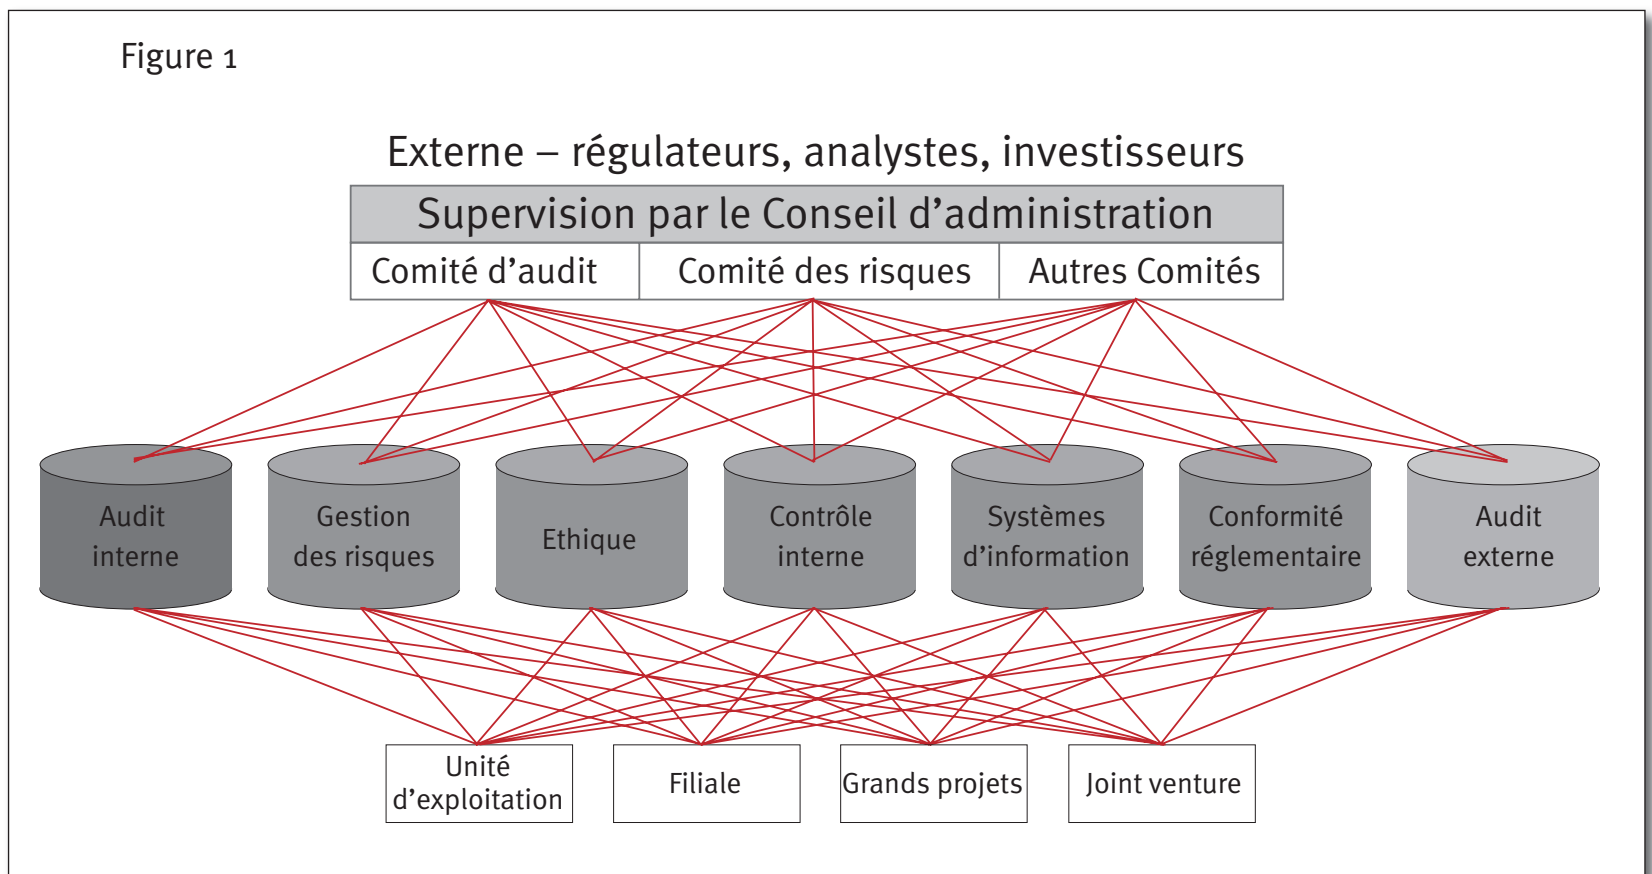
Figure 1

Externe – régulateurs, analystes, investisseurs

Supervision par le Conseil d’administration

| Comité d’audit | Comité des risques | Autres Comités |
|---|---|---|

Audit interne

Gestion des risques

Ethique

Contrôle interne

Systèmes d’information

Conformité réglementaire

Audit externe

Unité d’exploitation

Filiale

Grands projets

Joint venture